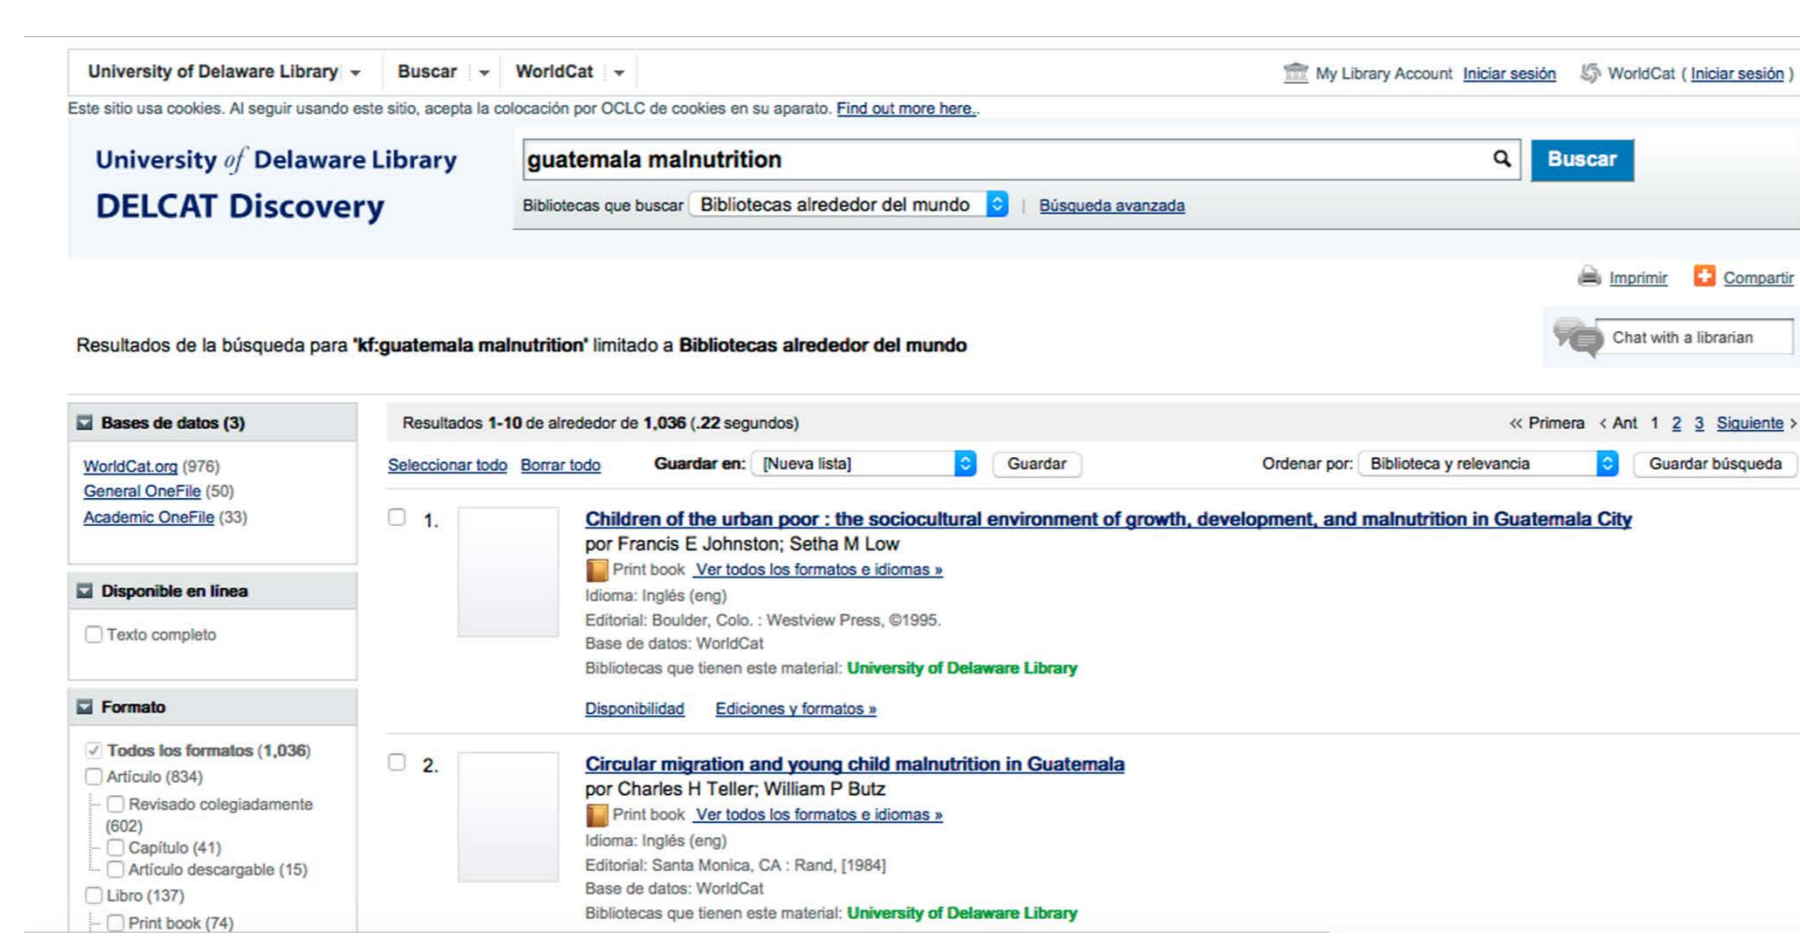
University of Delaware Library | Buscar | WorldCat

My Library Account Iniciar sesión WorldCat ( Iniciar sesión )

Este sitio usa cookies. Al seguir usando este sitio, acepta la colocación por OCLC de cookies en su aparato. Find out more here..

University of Delaware Library
DELCAT Discovery

guatemala malnutrition

Buscar

Bibliotecas que buscar Bibliotecas alrededor del mundo | Búsqueda avanzada

Imprimir Compartir

Resultados de la búsqueda para 'kf:guatemala malnutrition' limitado a Bibliotecas alrededor del mundo

Chat with a librarian

Bases de datos (3)

WorldCat.org (976)
General OneFile (50)
Academic OneFile (33)

Disponible en línea

Texto completo

Formato

Todos los formatos (1,036)
Artículo (834)
Revisado colegiadamente (602)
Capítulo (41)
Artículo descargable (15)
Libro (137)
Print book (74)

Resultados 1-10 de alrededor de 1,036 (.22 segundos)

« Primera ‹ Ant 1 2 3 Siguiente ›

Seleccionar todo Borrar todo Guardar en: [Nueva lista] Guardar Ordenar por: Biblioteca y relevancia Guardar búsqueda

1. Children of the urban poor : the sociocultural environment of growth, development, and malnutrition in Guatemala City
por Francis E Johnston; Setha M Low
Print book Ver todos los formatos e idiomas »
Idioma: Inglés (eng)
Editorial: Boulder, Colo. : Westview Press, ©1995.
Base de datos: WorldCat
Bibliotecas que tienen este material: University of Delaware Library

Disponibilidad Ediciones y formatos »

2. Circular migration and young child malnutrition in Guatemala
por Charles H Teller; William P Butz
Print book Ver todos los formatos e idiomas »
Idioma: Inglés (eng)
Editorial: Santa Monica, CA : Rand, [1984]
Base de datos: WorldCat
Bibliotecas que tienen este material: University of Delaware Library